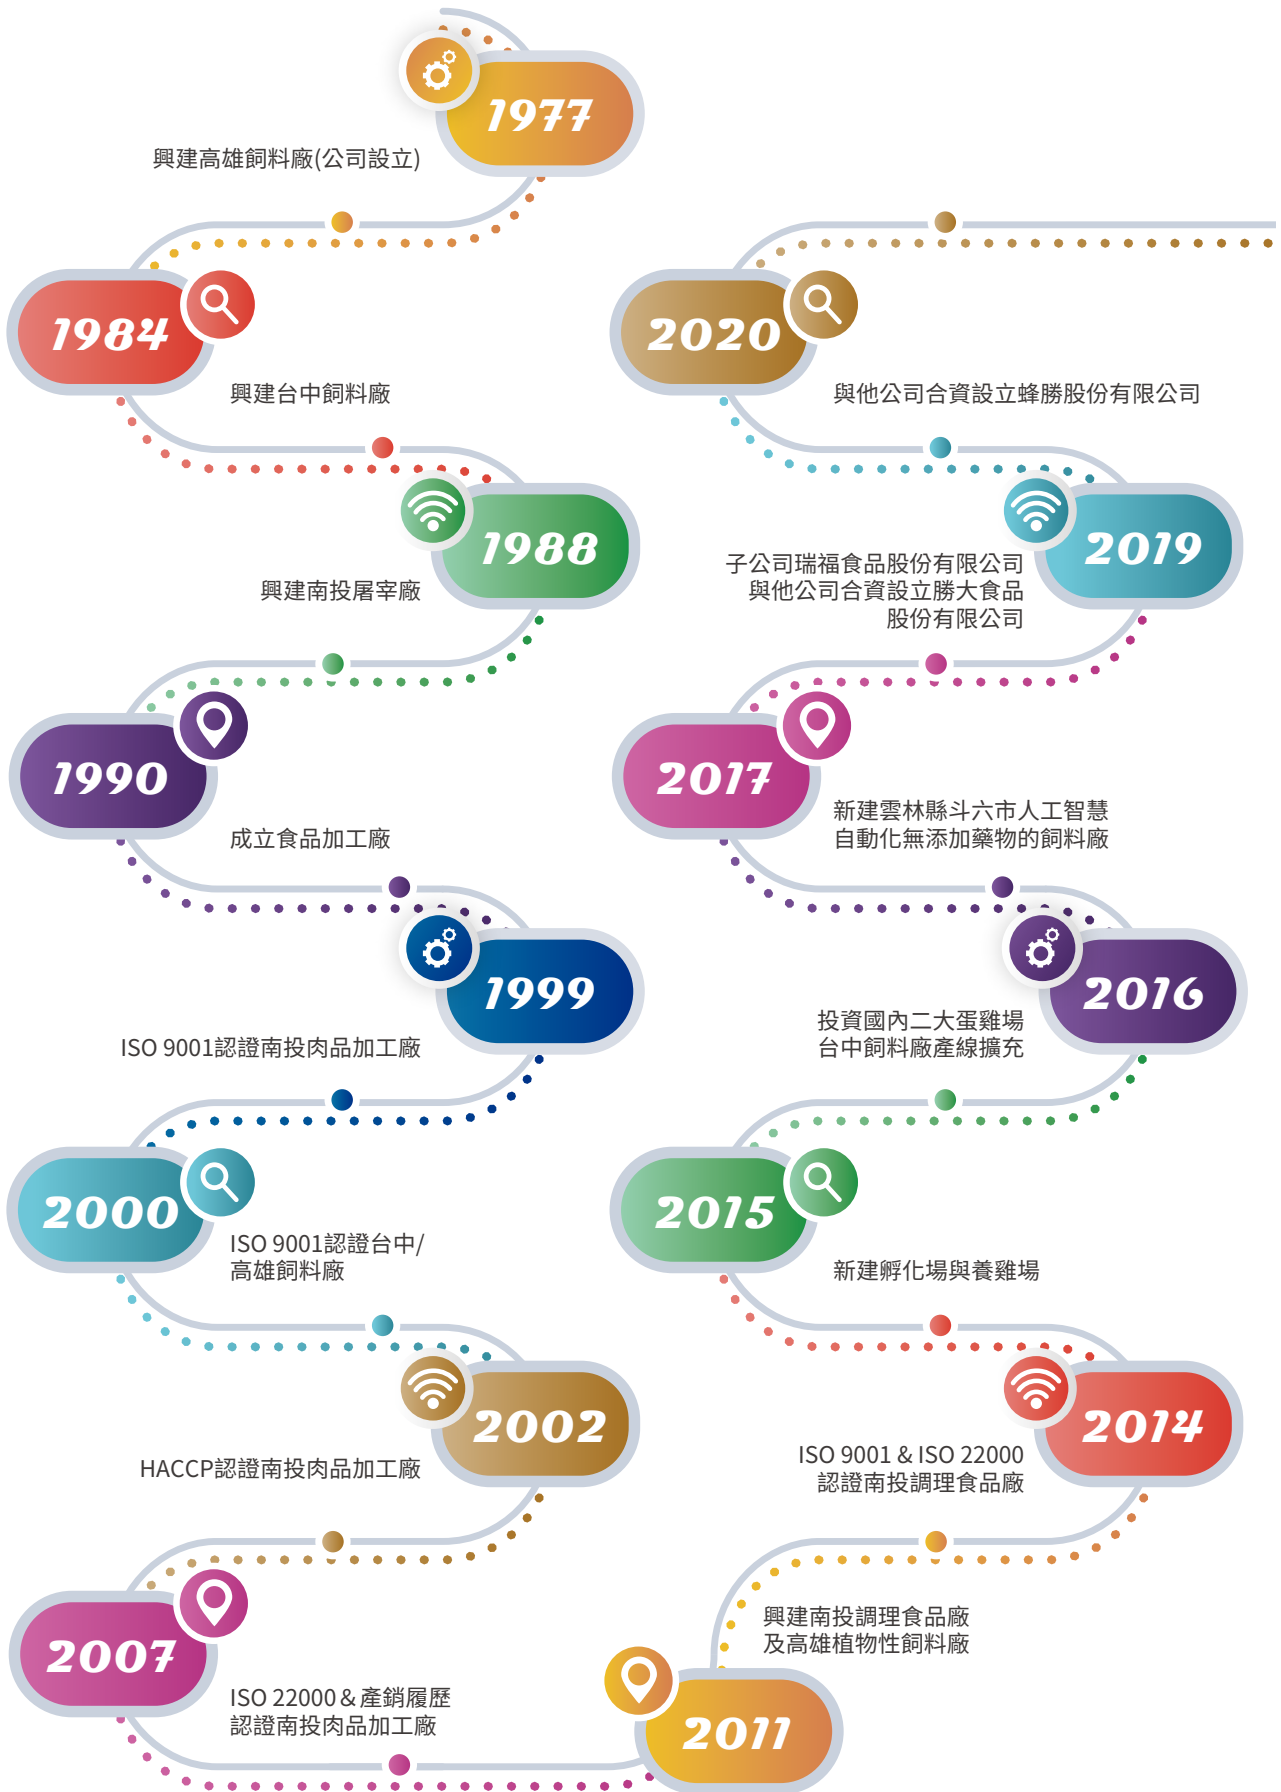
1977
興建高雄飼料廠(公司設立)

1984
興建台中飼料廠

1988
興建南投屠宰廠

1990
成立食品加工廠

1999
ISO 9001認證南投肉品加工廠

2000
ISO 9001認證台中/高雄飼料廠

2002
HACCP認證南投肉品加工廠

2007
ISO 22000 & 產銷履歷認證南投肉品加工廠

2011
興建南投調理食品廠及高雄植物性飼料廠

2014
ISO 9001 & ISO 22000認證南投調理食品廠

2015
新建孵化場與養雞場

2016
投資國內二大蛋雞場台中飼料廠產線擴充

2017
新建雲林縣斗六市人工智慧自動化無添加藥物的飼料廠

2019
子公司瑞福食品股份有限公司與他公司合資設立勝大食品股份有限公司

2020
與他公司合資設立蜂勝股份有限公司